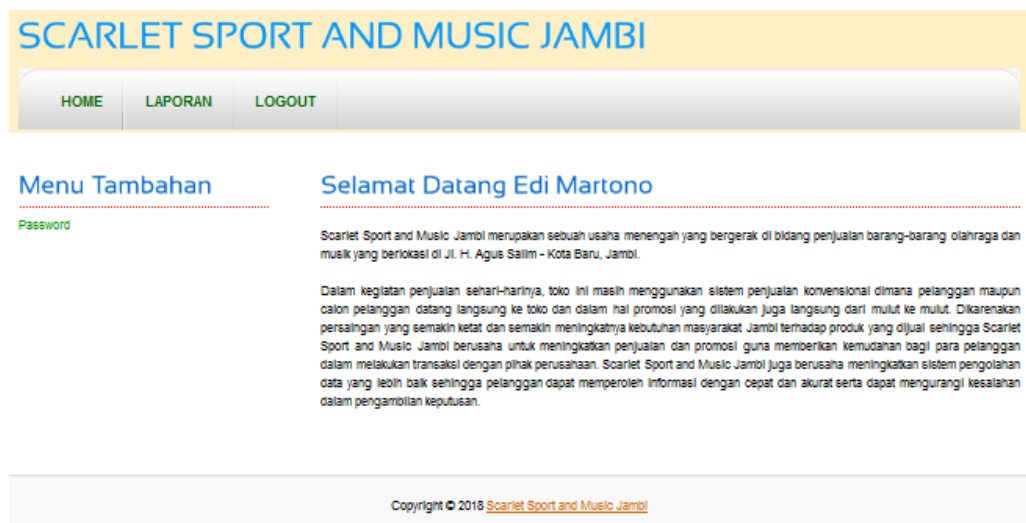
SCARLET SPORT AND MUSIC JAMBI

HOME
LAPORAN
LOGOUT

Menu Tambahan

Password

Selamat Datang Edi Martono

Scarlet Sport and Music Jambi merupakan sebuah usaha menengah yang bergerak di bidang penjualan barang-barang olahraga dan musik yang berlokasi di Jl. H. Agus Salim - Kota Baru, Jambi.

Dalam kegiatan penjualan sehari-harinya, toko ini masih menggunakan sistem penjualan konvensional dimana pelanggan maupun calon pelanggan datang langsung ke toko dan dalam hal promosi yang dilakukan juga langsung dari mulut ke mulut. Dikarenakan persaingan yang semakin ketat dan semakin meningkatnya kebutuhan masyarakat Jambi terhadap produk yang dijual sehingga Scarlet Sport and Music Jambi berusaha untuk meningkatkan penjualan dan promosi guna memberikan kemudahan bagi para pelanggan dalam melakukan transaksi dengan pihak perusahaan. Scarlet Sport and Music Jambi juga berusaha meningkatkan sistem pengolahan data yang lebih baik sehingga pelanggan dapat memperoleh informasi dengan cepat dan akurat serta dapat mengurangi kesalahan dalam pengambilan keputusan.

Copyright © 2018 Scarlet Sport and Music Jambi